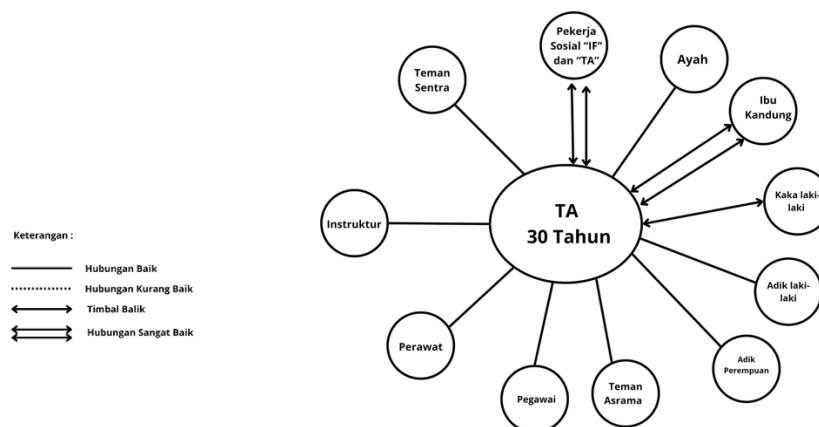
Keterangan :

Hubungan Baik
Hubungan Kurang Baik
Timbal Balik
Hubungan Sangat Baik

Pekerja Sosial "IF" dan "TA"

Teman Sentra

Ayah

Ibu Kandung

Kaka laki-laki

TA 30 Tahun

Instruktur

Adik laki-laki

Adik Perempuan

Perawat

Pegawai

Teman Asrama